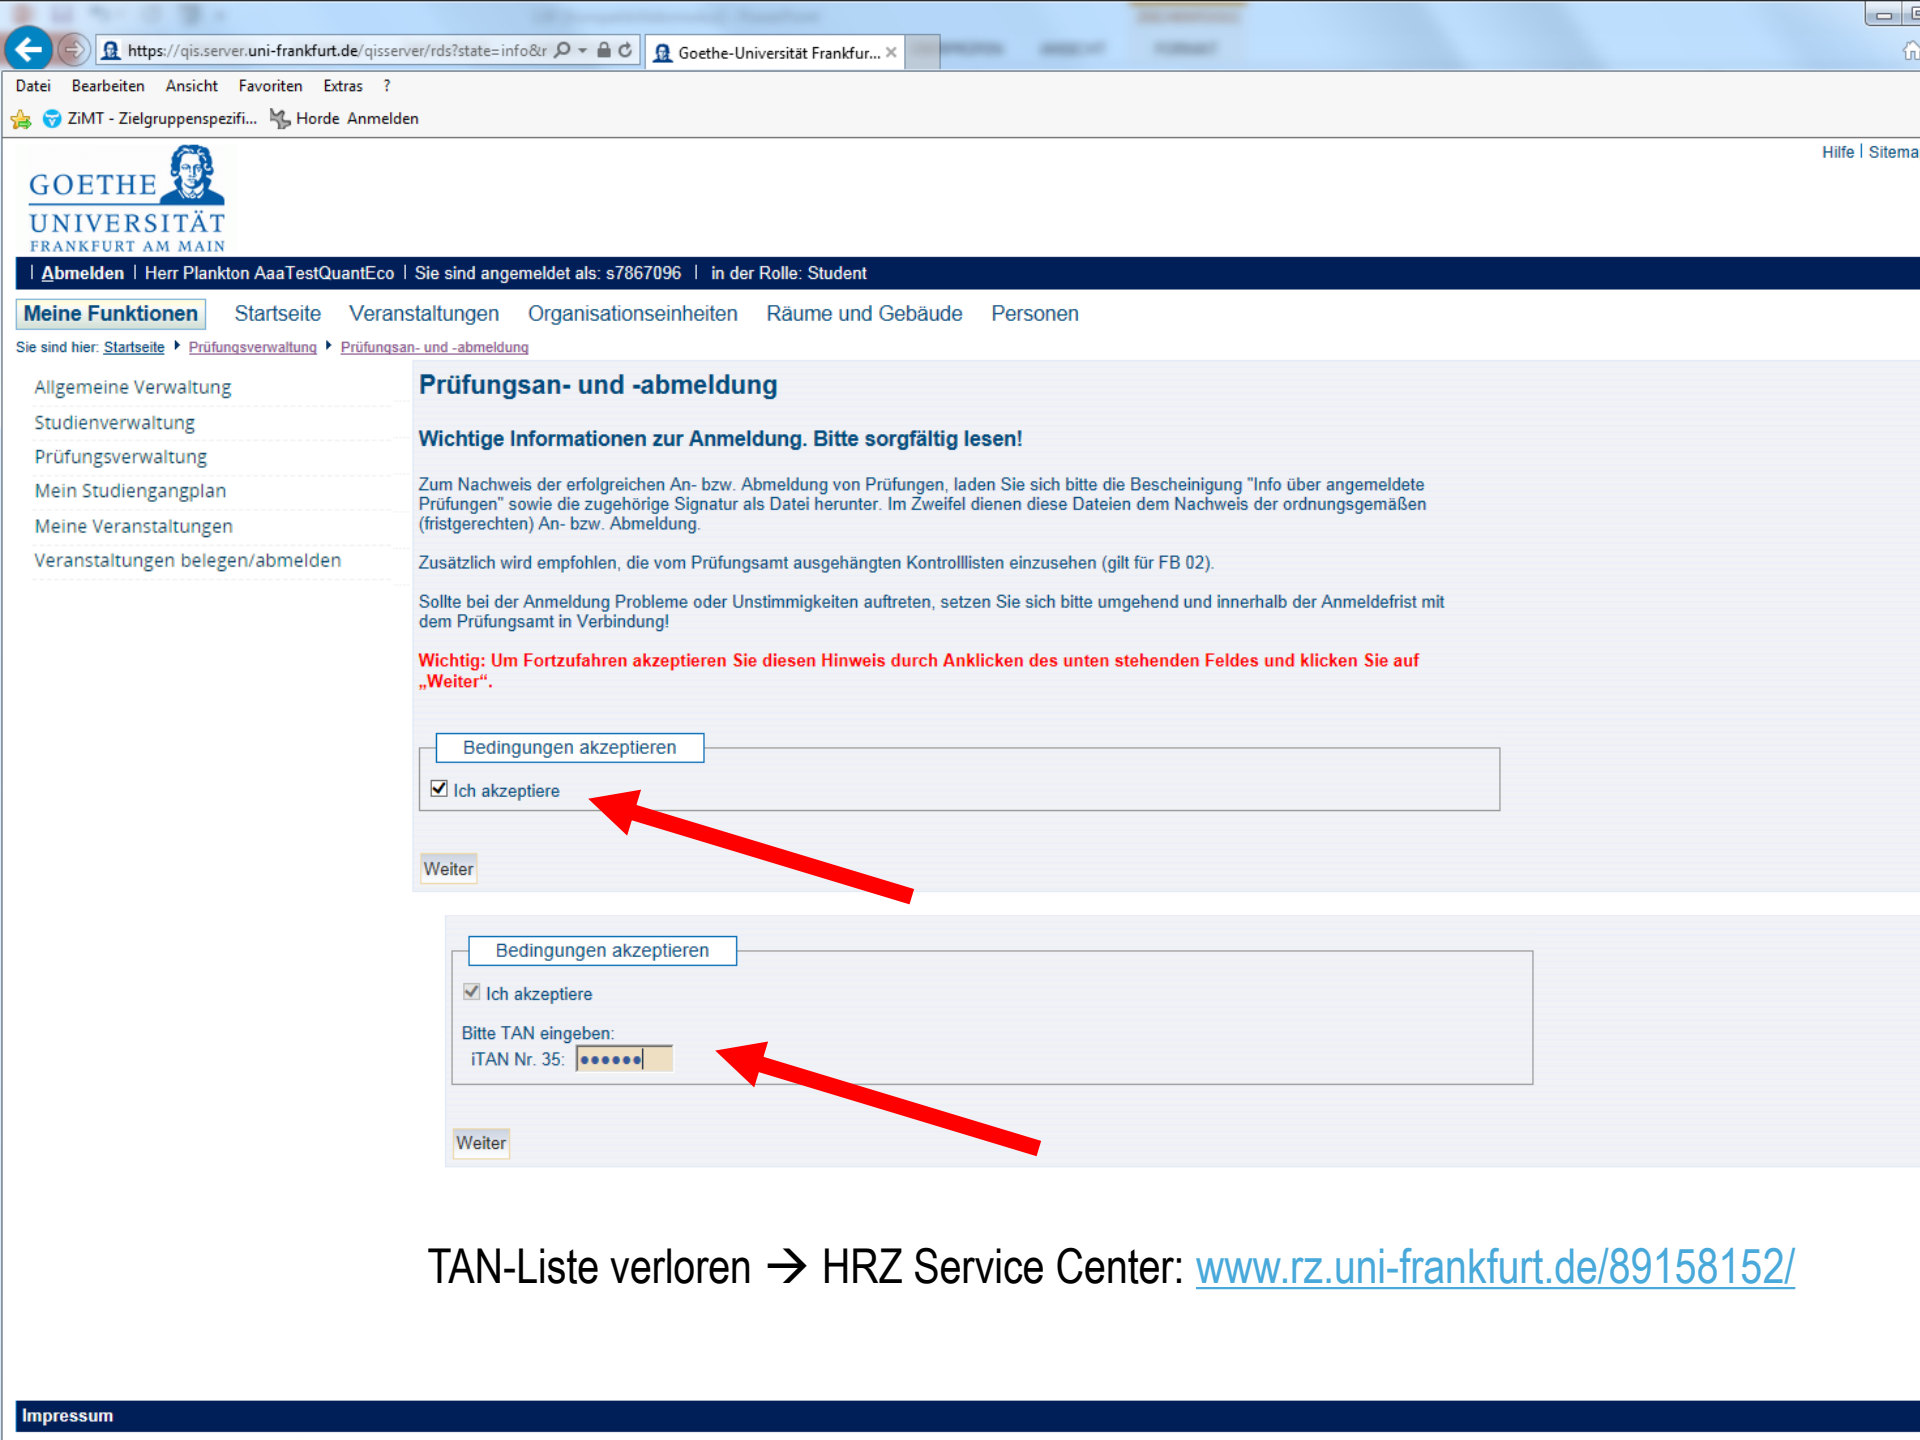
https://qis.server.uni-frankfurt.de/qisserver/rds?state=info&r
Goethe-Universität Frankfur... ×

Datei Bearbeiten Ansicht Favoriten Extras ?

ZiMT - Zielgruppenspezifi... Horde Anmelden

Hilfe | Sitema

GOETHE UNIVERSITÄT FRANKFURT AM MAIN

| Abmelden | Herr Plankton AaaTestQuantEco | Sie sind angemeldet als: s7867096 | in der Rolle: Student

Meine Funktionen Startseite Veranstaltungen Organisationseinheiten Räume und Gebäude Personen

Sie sind hier: Startseite ▸ Prüfungsverwaltung ▸ Prüfungsan- und -abmeldung

Allgemeine Verwaltung
Studienverwaltung
Prüfungsverwaltung
Mein Studiengangplan
Meine Veranstaltungen
Veranstaltungen belegen/abmelden

Prüfungsan- und -abmeldung

Wichtige Informationen zur Anmeldung. Bitte sorgfältig lesen!

Zum Nachweis der erfolgreichen An- bzw. Abmeldung von Prüfungen, laden Sie sich bitte die Bescheinigung "Info über angemeldete Prüfungen" sowie die zugehörige Signatur als Datei herunter. Im Zweifel dienen diese Dateien dem Nachweis der ordnungsgemäßen (fristgerechten) An- bzw. Abmeldung.

Zusätzlich wird empfohlen, die vom Prüfungsamt ausgehängten Kontrolllisten einzusehen (gilt für FB 02).

Sollte bei der Anmeldung Probleme oder Unstimmigkeiten auftreten, setzen Sie sich bitte umgehend und innerhalb der Anmeldefrist mit dem Prüfungsamt in Verbindung!

Wichtig: Um Fortzufahren akzeptieren Sie diesen Hinweis durch Anklicken des unten stehenden Feldes und klicken Sie auf „Weiter“.

Bedingungen akzeptieren
Ich akzeptiere

Weiter

Bedingungen akzeptieren
Ich akzeptiere
Bitte TAN eingeben:
iTAN Nr. 35: ••••••

Weiter

TAN-Liste verloren → HRZ Service Center: www.rz.uni-frankfurt.de/89158152/

Impressum